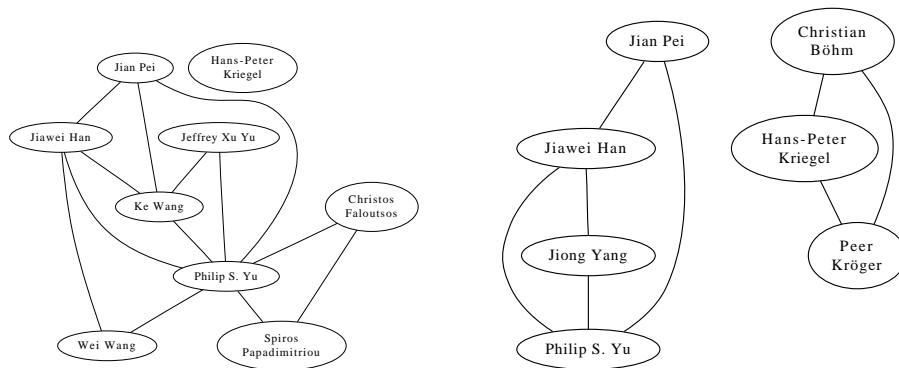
Jian Pei

Hans-Peter Kriegel

Jiawei Han

Jeffrey Xu Yu

Ke Wang

Christos Faloutsos

Philip S. Yu

Wei Wang

Spiros Papadimitriou

Jian Pei

Christian Böhm

Jiawei Han

Hans-Peter Kriegel

Jiong Yang

Peer Kröger

Philip S. Yu